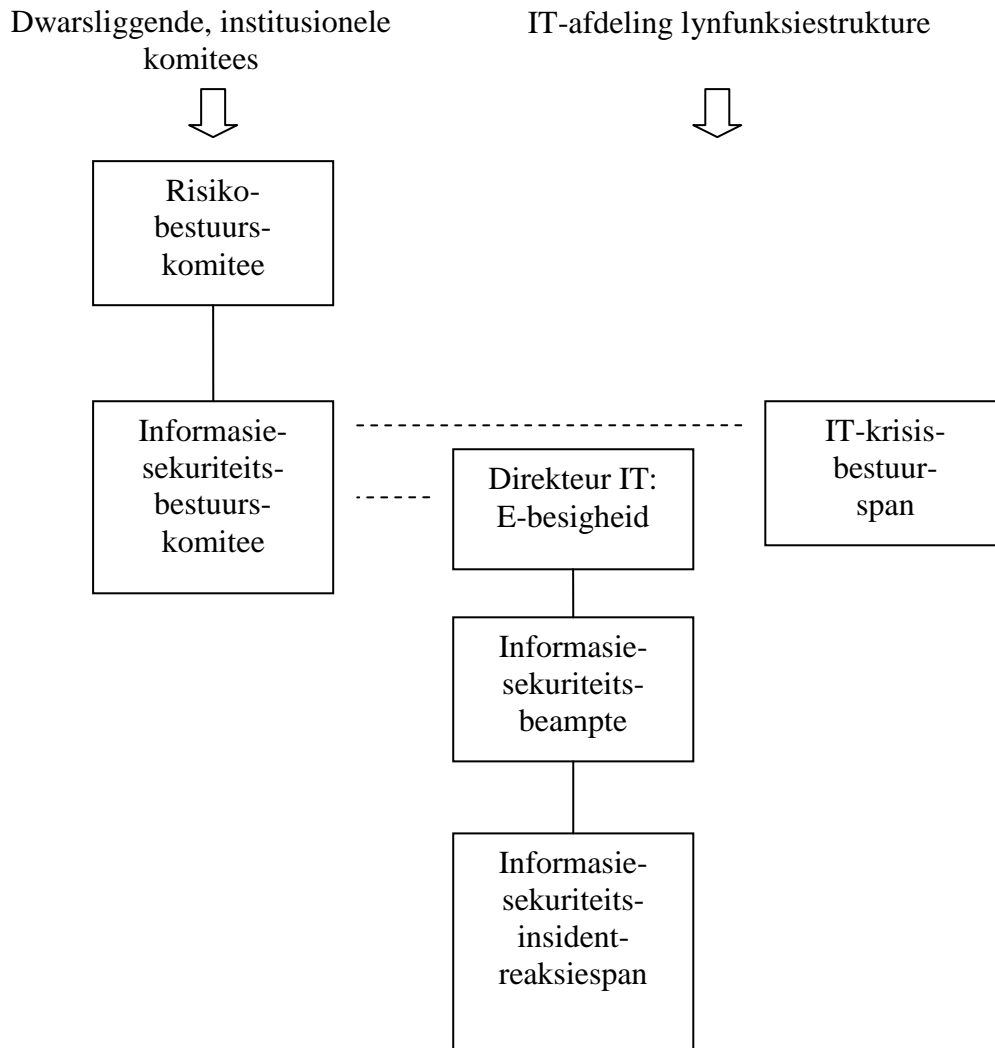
Dwarsliggende, institusionele komitees

IT-afdeling lynfunksiestrukture

Risikobestuurskomitee

Informasiesekuriteitsbestuurskomitee

IT-krisisbestuurspan

Direkteur IT: E-besigheid

Informasiesekuriteitsbeampte

Informasiesekuriteitsinsidentreaksiespan